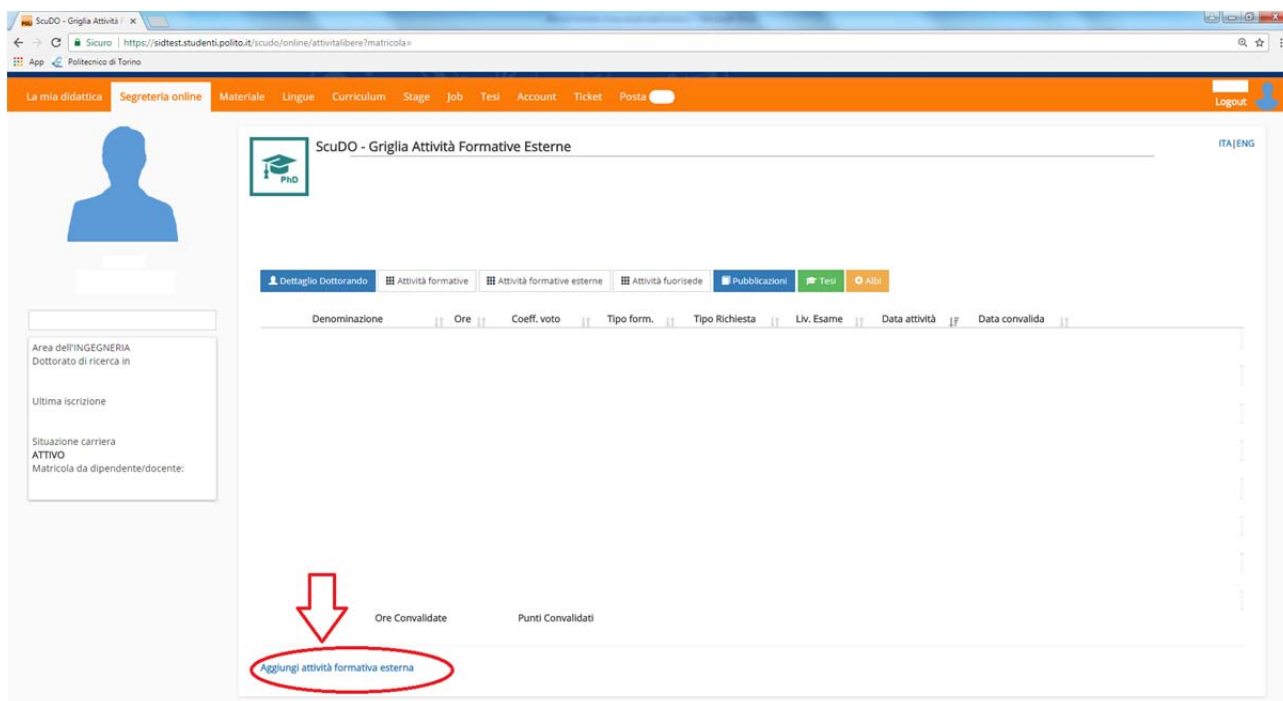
ScuDO - Griglia Attività | ×

Sicuro | https://sidtest.studenti.polito.it/scudo/online/attivitalibere?matricola=

App Politecnico di Torino

La mia didattica Segreteria online Materiale Lingue Curriculum Stage Job Tesi Account Ticket Posta

Logout

ScuDO - Griglia Attività Formative Esterne

PhD

ITA|ENG

Dettaglio Dottorando Attività formative Attività formative esterne Attività fuorisede Pubblicazioni Tesi Albi

| Denominazione | Ore | Coeff. voto | Tipo form. | Tipo Richiesta | Liv. Esame | Data attività | Data convalida |
|---|---|---|---|---|---|---|---|

Area dell'INGEGNERIA
Dottorato di ricerca in

Ultima iscrizione

Situazione carriera
ATTIVO
Matricola da dipendente/docente:

Ore Convalidate Punti Convalidati

Aggiungi attività formativa esterna